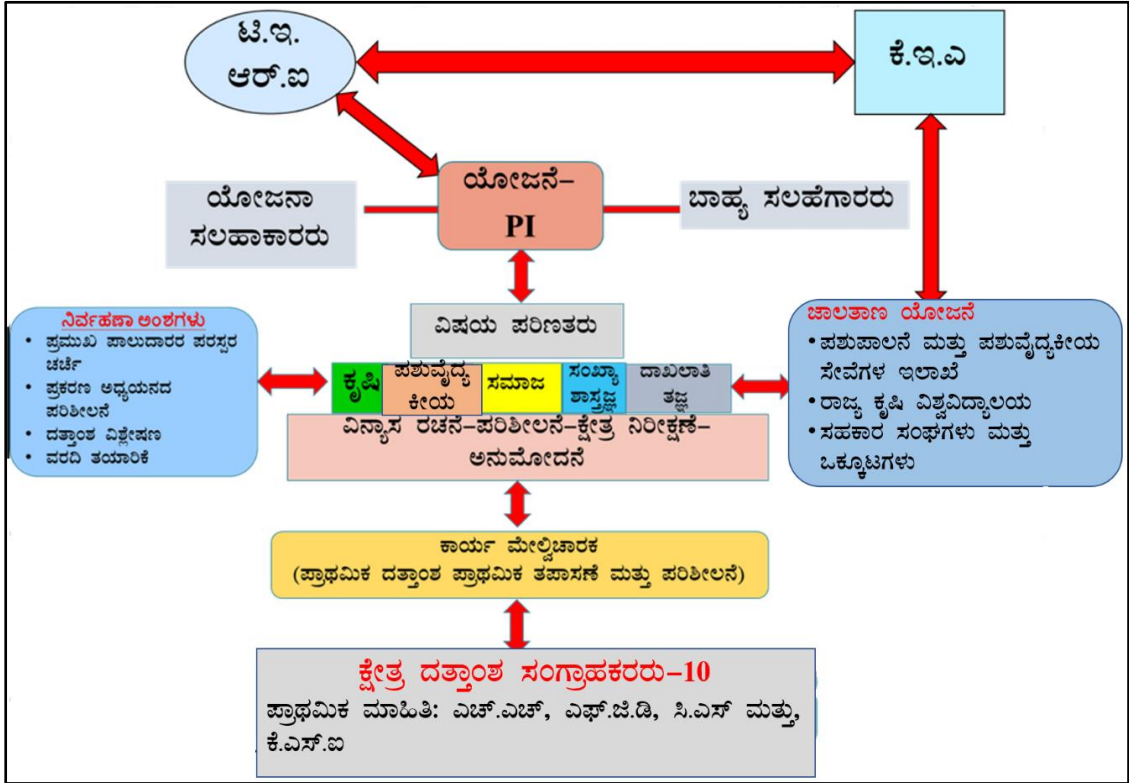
ಟಿ.ಇ. ಆರ್.ಐ

ಕೆ.ಇ.ಎ

ಯೋಜನಾ ಸಲಹಾಕಾರರು

ಯೋಜನೆ– PI

ಬಾಹ್ಯ ಸಲಹೆಗಾರರು

ನಿರ್ವಹಣಾ ಅಂಶಗಳು
• ಪ್ರಮುಖ ಪಾಲುದಾರರ ಪರಸ್ಪರ ಚರ್ಚೆ
• ಪ್ರಕರಣ ಅಧ್ಯಯನದ ಪರಿಶೀಲನೆ
• ದತ್ತಾಂಶ ವಿಶ್ಲೇಷಣ
• ವರದಿ ತಯಾರಿಕೆ

ವಿಷಯ ಪರಿಣತರು

ಕೃಷಿ | ಪಶುವೈದ್ಯಕೀಯ | ಸಮಾಜ | ಸಂಖ್ಯಾ ಶಾಸ್ತ್ರಜ್ಞ | ದಾಖಲಾತಿ ತಜ್ಞ

ವಿನ್ಯಾಸ ರಚನೆ–ಪರಿಶೀಲನೆ–ಕ್ಷೇತ್ರ ನಿರೀಕ್ಷಣೆ– ಅನುಮೋದನೆ

ಜಾಲತಾಣ ಯೋಜನೆ
• ಪಶುಪಾಲನೆ ಮತ್ತು ಪಶುವೈದ್ಯಕೀಯ ಸೇವೆಗಳ ಇಲಾಖೆ
• ರಾಜ್ಯ ಕೃಷಿ ವಿಶ್ವವಿದ್ಯಾಲಯ
• ಸಹಕಾರ ಸಂಘಗಳು ಮತ್ತು ಒಕ್ಕೂಟಗಳು

ಕಾರ್ಯ ಮೇಲ್ವಿಚಾರಕ
(ಪ್ರಾಥಮಿಕ ದತ್ತಾಂಶ ಪ್ರಾಥಮಿಕ ತಪಾಸಣೆ ಮತ್ತು ಪರಿಶೀಲನೆ)

ಕ್ಷೇತ್ರ ದತ್ತಾಂಶ ಸಂಗ್ರಾಹಕರರು–10
ಪ್ರಾಥಮಿಕ ಮಾಹಿತಿ: ಎಚ್.ಎಚ್, ಎಫ್.ಜಿ.ಡಿ, ಸಿ.ಎಸ್ ಮತ್ತು, ಕೆ.ಎಸ್.ಐ